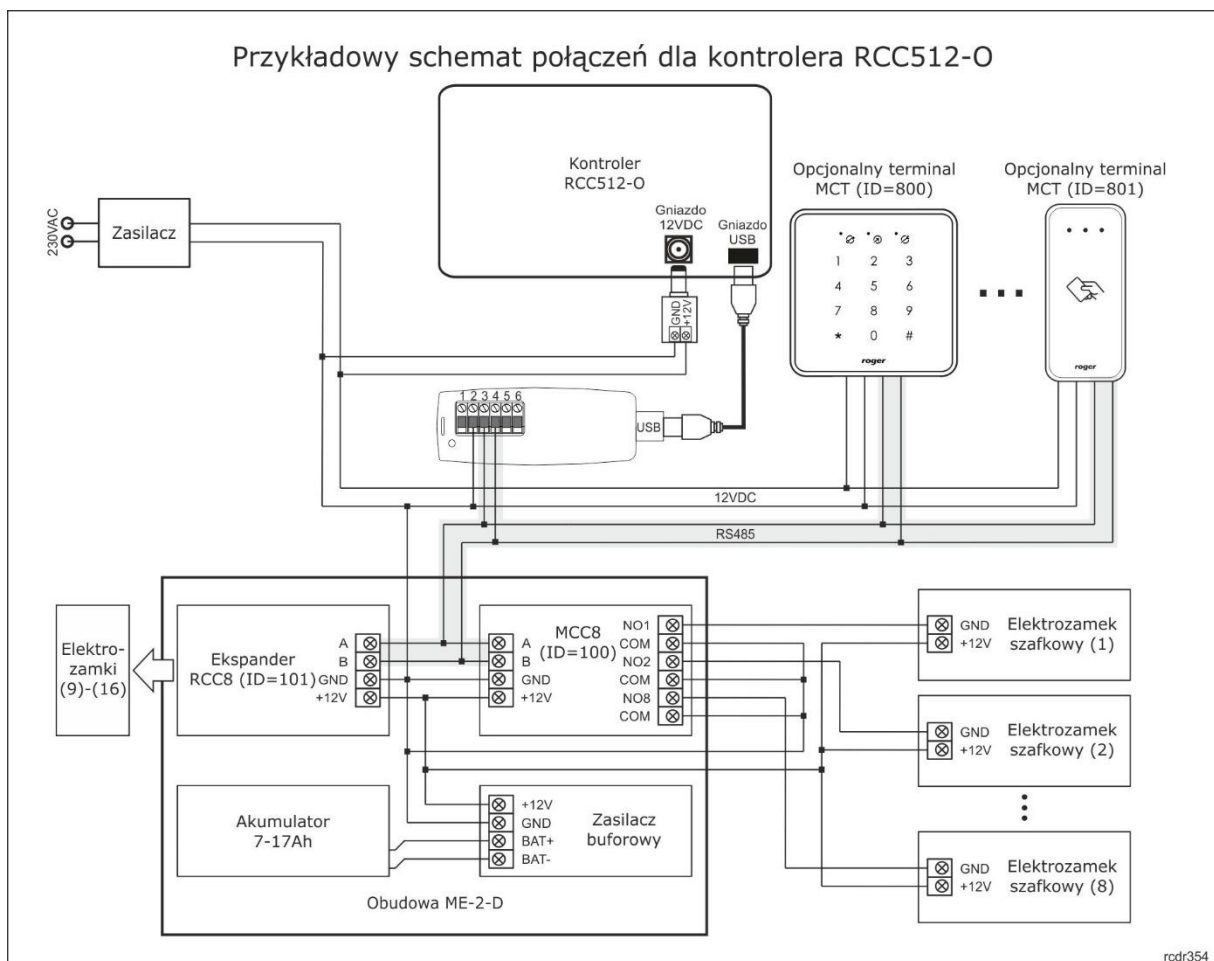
Przykładowy schemat połączeń dla kontrolera RCC512-O

230VAC

Zasilacz

Kontroler
RCC512-O

Gniazdo
12VDC

Gniazdo
USB

GND
+12V

Opcjonalny terminal
MCT (ID=800)

1 2 3
4 5 6
7 8 9
* 0 #

roger

Opcjonalny terminal
MCT (ID=801)

roger

1 2 3 4 5 6

USB

12VDC

RS485

Elektro-
zamki
(9)-(16)

Ekspander
RCC8 (ID=101)

A
B
GND
+12V

MCC8
(ID=100)

A
B
GND
+12V

NO1
COM
NO2
COM
NO8
COM

GND
+12V

Elektrozamek
szafkowy (1)

GND
+12V

Elektrozamek
szafkowy (2)

GND
+12V

Elektrozamek
szafkowy (8)

Akumulator
7-17Ah

+12V
GND
BAT+
BAT-

Zasilacz
buforowy

Obudowa ME-2-D

rcdr354